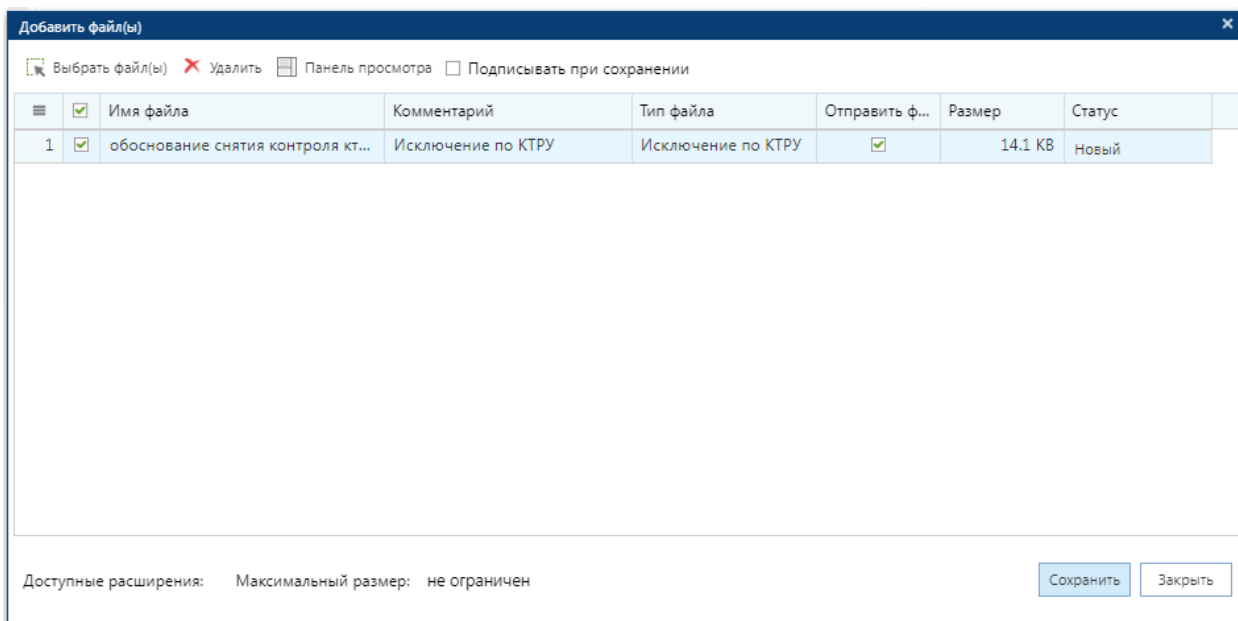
Добавить файл(ы)

Выбрать файл(ы) Удалить Панель просмотра Подписывать при сохранении

| | | Имя файла | Комментарий | Тип файла | Отправить ф... | Размер | Статус |
|---|---|---|---|---|---|---|---|
| 1 | ☑ | обоснование снятия контроля кт... | Исключение по КТРУ | Исключение по КТРУ | ☑ | 14.1 KB | Новый |

Доступные расширения: Максимальный размер: не ограничен

Сохранить Закрыть